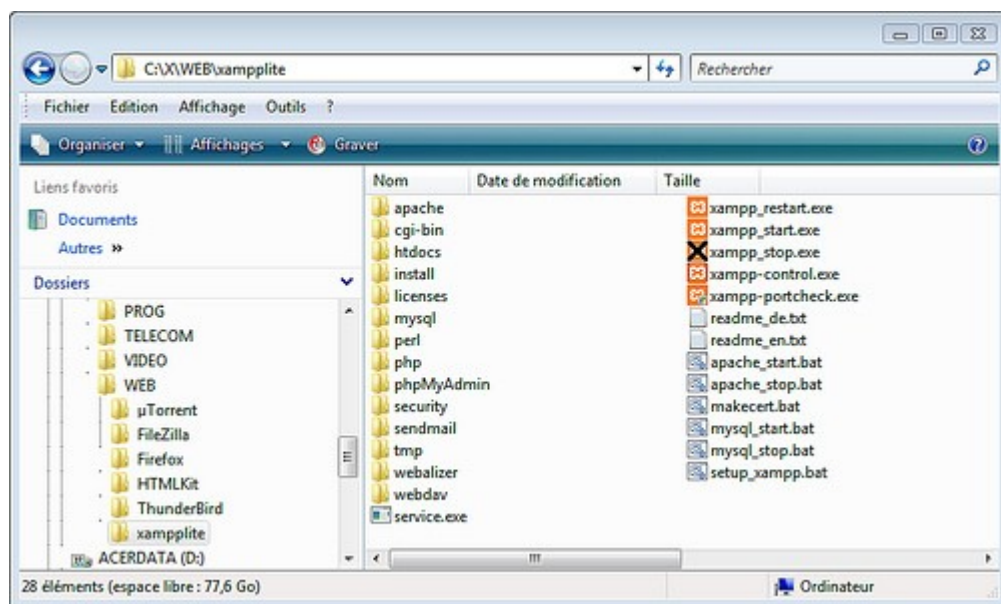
C:\X\WEB\xampplite

Rechercher

Fichier Edition Affichage Outils ?

Organiser Affichages Graver

Liens favoris

Documents

Autres »

Dossiers

PROG
TELECOM
VIDEO
WEB
µTorrent
FileZilla
Firefox
HTMLKit
ThunderBird
xampplite
ACERDATA (D:)

| Nom | Date de modification | Taille |
|---|---|---|

apache
cgi-bin
htdocs
install
licenses
mysql
perl
php
phpMyAdmin
security
sendmail
tmp
webalizer
webdav
service.exe

xampp_restart.exe
xampp_start.exe
xampp_stop.exe
xampp-control.exe
xampp-portcheck.exe
readme_de.txt
readme_en.txt
apache_start.bat
apache_stop.bat
makecert.bat
mysql_start.bat
mysql_stop.bat
setup_xampp.bat

28 éléments (espace libre : 77,6 Go)

Ordinateur